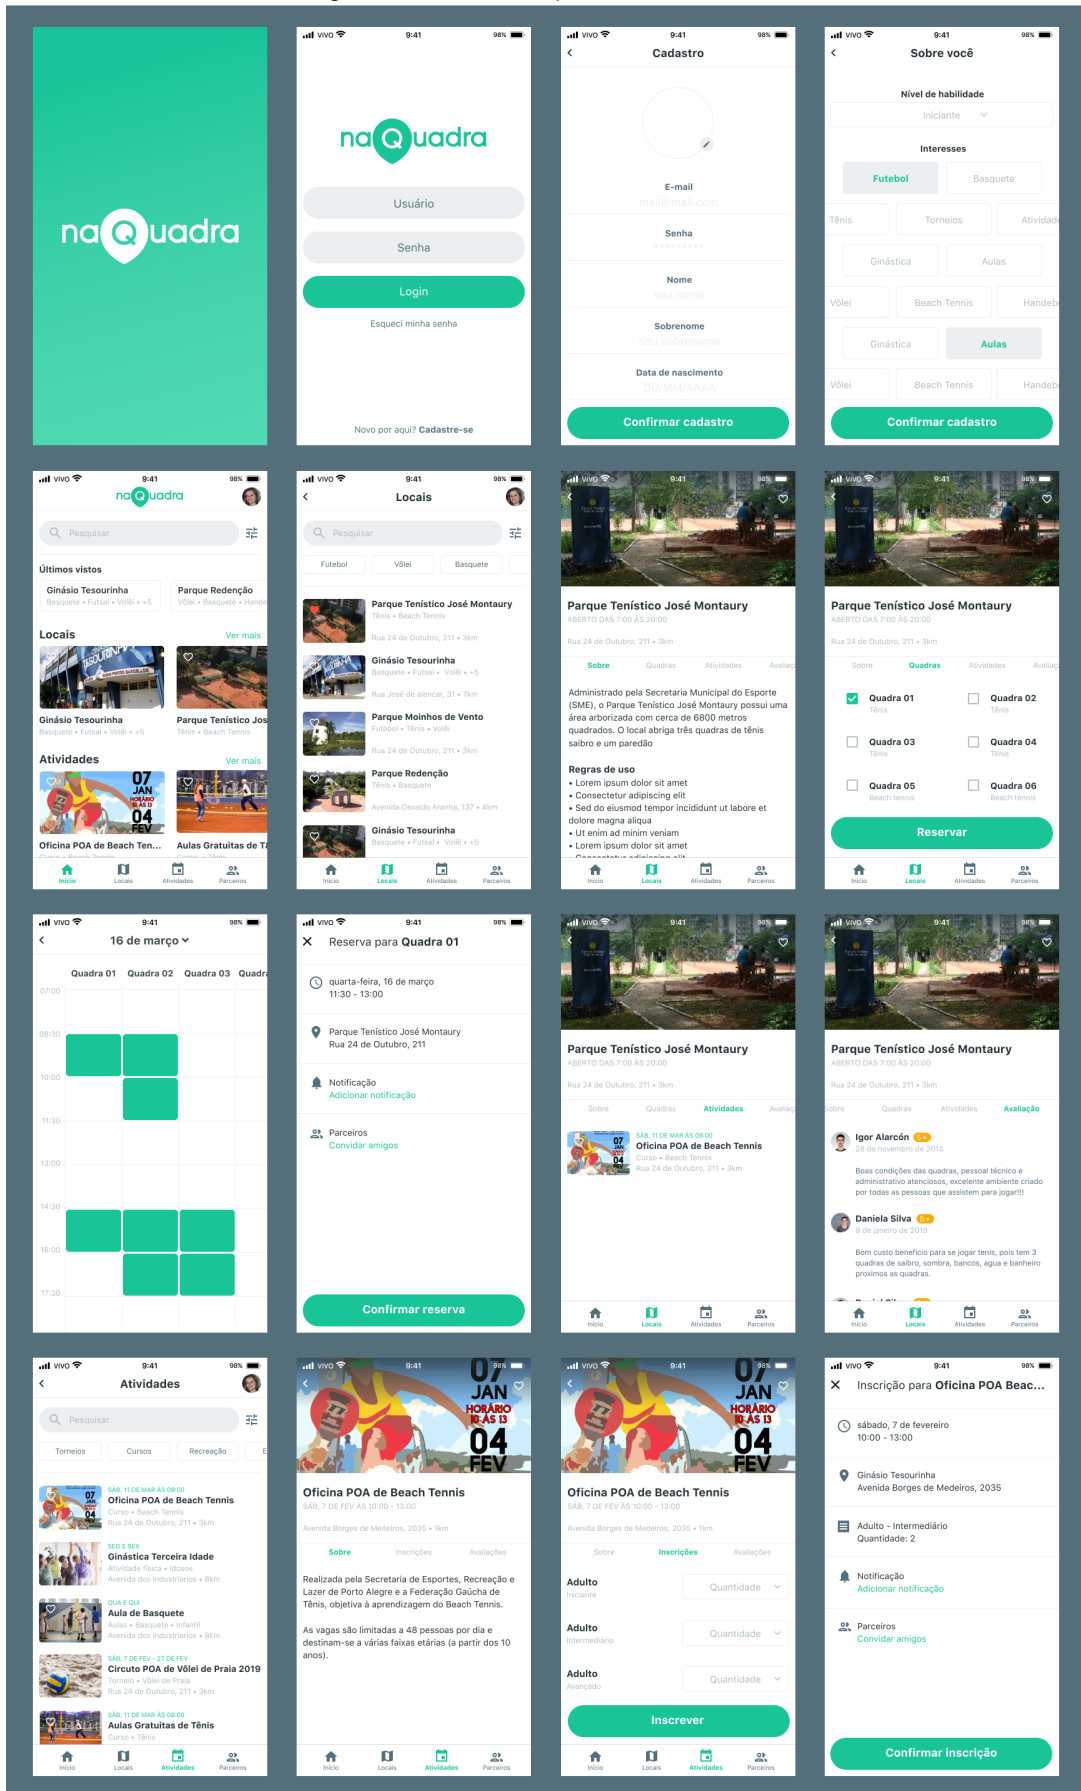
naQuadra

VIVO 9:41 98%
naQuadra
Usuário
Senha
Login
Esqueci minha senha
Novo por aqui? Cadastre-se

VIVO 9:41 98%
Cadastro
E-mail
mail@mail.com
Senha
Nome
seu nome
Sobrenome
seu sobrenome
Data de nascimento
DD/MM/AAAA
Confirmar cadastro

VIVO 9:41 98%
Sobre você
Nível de habilidade
Iniciante
Interesses
Futebol
Basquete
Tênis
Torneios
Atividade
Ginástica
Aulas
Vôlei
Beach Tennis
Handeb
Ginástica
Aulas
Vôlei
Beach Tennis
Handeb
Confirmar cadastro

VIVO 9:41 98%
naQuadra
Pesquisar
Últimos vistos
Ginásio Tesourinha
Basquete • Futsal • Vôlei • +5
Parque Redenção
Vôlei • Basquete • Hande
Locais
Ver mais
Ginásio Tesourinha
Basquete • Futsal • Vôlei • +5
Parque Tenístico Jos
Tênis • Beach Tennis
Atividades
Ver mais
Oficina POA de Beach Ten...
Aulas Gratuitas de T
Início Locais Atividades Parceiros

VIVO 9:41 98%
Locais
Pesquisar
Futebol
Vôlei
Basquete
Parque Tenístico José Montaury
Tênis • Beach Tennis
Rua 24 de Outubro, 211 • 3km
Ginásio Tesourinha
Basquete • Futsal • Vôlei • +5
Rua José de alencar, 31 • 7km
Parque Moinhos de Vento
Futebol • Tênis • Vôlei
Rua 24 de Outubro, 211 • 3km
Parque Redenção
Tênis • Basquete
Avenida Osvaldo Aranha, 137 • 4km
Ginásio Tesourinha
Basquete • Futsal • Vôlei • +5
Início Locais Atividades Parceiros

VIVO 9:41 98%
Parque Tenístico José Montaury
ABERTO DAS 7:00 ÀS 20:00
Rua 24 de Outubro, 211 • 3km
Sobre Quadras Atividades Avaliaç
Administrado pela Secretaria Municipal do Esporte (SME), o Parque Tenístico José Montaury possui uma área arborizada com cerca de 6800 metros quadrados. O local abriga três quadras de tênis saibro e um paredão
Regras de uso
• Lorem ipsum dolor sit amet
• Consectetur adipiscing elit
• Sed do eiusmod tempor incididunt ut labore et dolore magna aliqua
• Ut enim ad minim veniam
• Lorem ipsum dolor sit amet
Início Locais Atividades Parceiros

VIVO 9:41 98%
Parque Tenístico José Montaury
ABERTO DAS 7:00 ÀS 20:00
Rua 24 de Outubro, 211 • 3km
Sobre Quadras Atividades Avaliaç
Quadra 01
Tênis
Quadra 02
Tênis
Quadra 03
Tênis
Quadra 04
Tênis
Quadra 05
Beach tennis
Quadra 06
Beach tennis
Reservar
Início Locais Atividades Parceiros

VIVO 9:41 98%
16 de março
Quadra 01 Quadra 02 Quadra 03 Quadr
07:00
08:30
10:00
11:30
13:00
14:30
16:00
17:30

VIVO 9:41 98%
Reserva para Quadra 01
quarta-feira, 16 de março
11:30 - 13:00
Parque Tenístico José Montaury
Rua 24 de Outubro, 211
Notificação
Adicionar notificação
Parceiros
Convidar amigos
Confirmar reserva

VIVO 9:41 98%
Parque Tenístico José Montaury
ABERTO DAS 7:00 ÀS 20:00
Rua 24 de Outubro, 211 • 3km
Sobre Quadras Atividades Avaliaç
SÁB, 11 DE MAR ÀS 09:00
Oficina POA de Beach Tennis
Curso • Beach Tennis
Rua 24 de Outubro, 211 • 3km
Início Locais Atividades Parceiros

VIVO 9:41 98%
Parque Tenístico José Montaury
ABERTO DAS 7:00 ÀS 20:00
Rua 24 de Outubro, 211 • 3km
Sobre Quadras Atividades Avaliação
Igor Alarcón 5
28 de novembro de 2018
Boas condições das quadras, pessoal técnico e administrativo atenciosos, excelente ambiente criado por todas as pessoas que assistem para jogar!!!
Daniela Silva 5
9 de janeiro de 2019
Bom custo benefício para se jogar tenis, pois tem 3 quadras de saibro, sombra, bancos, agua e banheiro proximos as quadras.
Início Locais Atividades Parceiros

VIVO 9:41 98%
Atividades
Pesquisar
Torneios
Cursos
Recreação
SÁB, 11 DE MAR ÀS 09:00
Oficina POA de Beach Tennis
Curso • Beach Tennis
Rua 24 de Outubro, 211 • 3km
SEG E SEX
Ginástica Terceira Idade
Atividade física • Idosos
Avenida dos Industriarios • 8km
QUA E QUI
Aula de Basquete
Aulas • Basquete • Infantil
Avenida dos Industriarios • 8km
SÁB, 7 DE FEV - 27 DE FEV
Circuto POA de Vôlei de Praia 2019
Torneio • Vôlei de Praia
Rua 24 de Outubro, 211 • 3km
SÁB, 11 DE MAR ÀS 09:00
Aulas Gratuitas de Tênis
Curso • Tênis
Início Locais Atividades Parceiros

VIVO 9:41 98%
07 JAN HORÁRIO 10 ÀS 13 04 FEV
Oficina POA de Beach Tennis
SÁB, 7 DE FEV ÀS 10:00 - 13:00
Avenida Borges de Medeiros, 2035 • 1km
Sobre Inscrições Avaliações
Realizada pela Secretaria de Esportes, Recreação e Lazer de Porto Alegre e a Federação Gaúcha de Tênis, objetiva à aprendizagem do Beach Tennis.
As vagas são limitadas a 48 pessoas por dia e destinam-se a várias faixas etárias (a partir dos 10 anos).
Início Locais Atividades Parceiros

VIVO 9:41 98%
07 JAN HORÁRIO 10 ÀS 13 04 FEV
Oficina POA de Beach Tennis
SÁB, 7 DE FEV ÀS 10:00 - 13:00
Avenida Borges de Medeiros, 2035 • 1km
Sobre Inscrições Avaliações
Adulto
Iniciante
Quantidade
Adulto
Intermediário
Quantidade
Adulto
Avançado
Quantidade
Inscrever
Início Locais Atividades Parceiros

VIVO 9:41 98%
Inscrição para Oficina POA Beac...
sábado, 7 de fevereiro
10:00 - 13:00
Ginásio Tesourinha
Avenida Borges de Medeiros, 2035
Adulto - Intermediário
Quantidade: 2
Notificação
Adicionar notificação
Parceiros
Convidar amigos
Confirmar inscrição